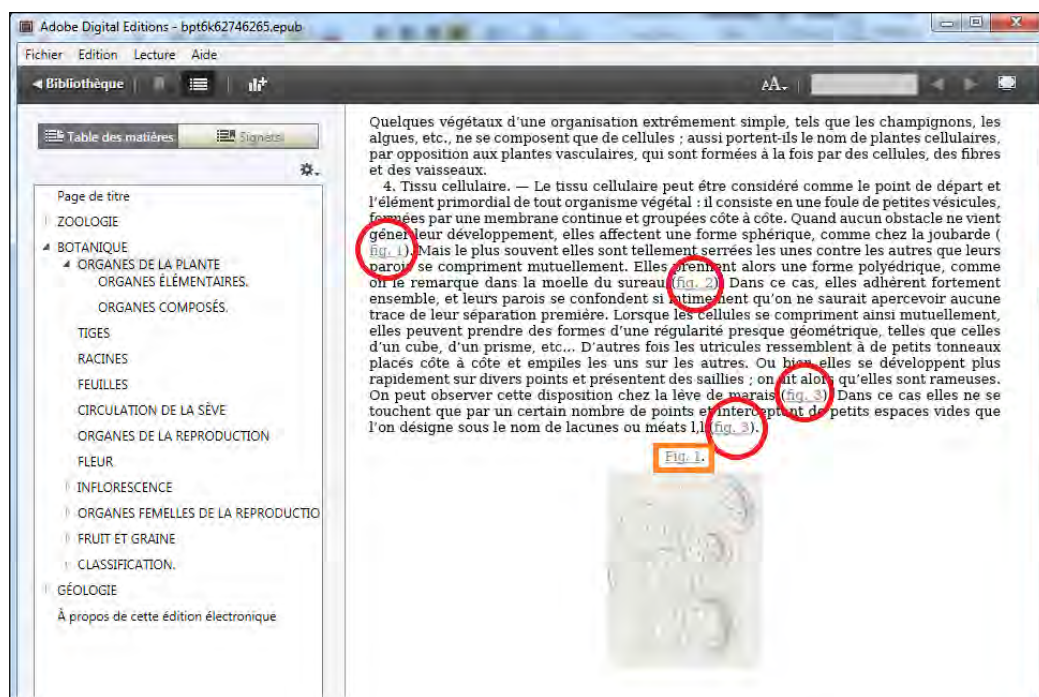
Adobe Digital Editions - bpt6k62746265.epub

Fichier Edition Lecture Aide

◀ Bibliothèque

AA

Table des matières Signets

Page de titre
ZOOLOGIE
BOTANIQUE
ORGANES DE LA PLANTE
ORGANES ÉLÉMENTAIRES.
ORGANES COMPOSÉS.
TIGES
RACINES
FEUILLES
CIRCULATION DE LA SÈVE
ORGANES DE LA REPRODUCTION
FLEUR
INFLORESCENCE
ORGANES FEMELLES DE LA REPRODUCTIO
FRUIT ET GRAINE
CLASSIFICATION.
GÉOLOGIE
À propos de cette édition électronique

Quelques végétaux d'une organisation extrêmement simple, tels que les champignons, les algues, etc., ne se composent que de cellules ; aussi portent-ils le nom de plantes cellulaires, par opposition aux plantes vasculaires, qui sont formées à la fois par des cellules, des fibres et des vaisseaux.

4. Tissu cellulaire. — Le tissu cellulaire peut être considéré comme le point de départ et l'élément primordial de tout organisme végétal : il consiste en une foule de petites vésicules, formées par une membrane continue et groupées côte à côte. Quand aucun obstacle ne vient gêner leur développement, elles affectent une forme sphérique, comme chez la joubarde (fig. 1). Mais le plus souvent elles sont tellement serrées les unes contre les autres que leurs parois se compriment mutuellement. Elles prennent alors une forme polyédrique, comme on le remarque dans la moelle du sureau (fig. 2). Dans ce cas, elles adhèrent fortement ensemble, et leurs parois se confondent si intimement qu'on ne saurait apercevoir aucune trace de leur séparation première. Lorsque les cellules se compriment ainsi mutuellement, elles peuvent prendre des formes d'une régularité presque géométrique, telles que celles d'un cube, d'un prisme, etc... D'autres fois les utricules ressemblent à de petits tonneaux placés côte à côte et empilés les uns sur les autres. Ou bien elles se développent plus rapidement sur divers points et présentent des saillies ; on dit alors qu'elles sont rameuses. On peut observer cette disposition chez la lève de marais (fig. 3). Dans ce cas elles ne se touchent que par un certain nombre de points et interceptent de petits espaces vides que l'on désigne sous le nom de lacunes ou méats l,l (fig. 3).

Fig. 1.